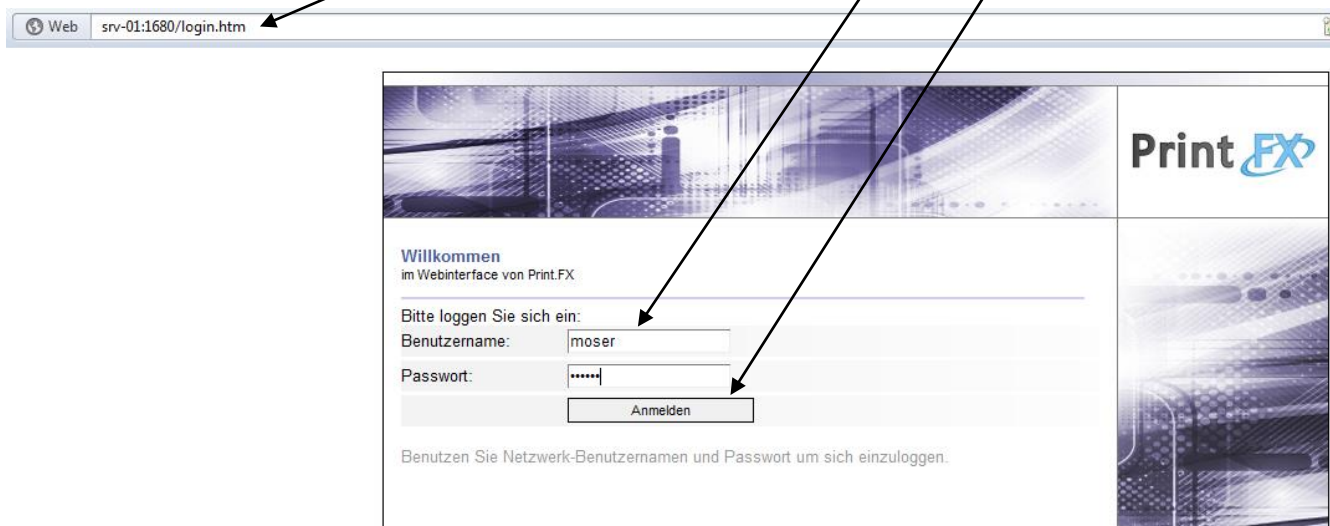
Web srv-01:1680/login.htm

Print FX

Willkommen
im Webinterface von Print.FX

Bitte loggen Sie sich ein:

Benutzername: moser

Passwort: ••••••

Anmelden

Benutzen Sie Netzwerk-Benutzernamen und Passwort um sich einzuloggen.